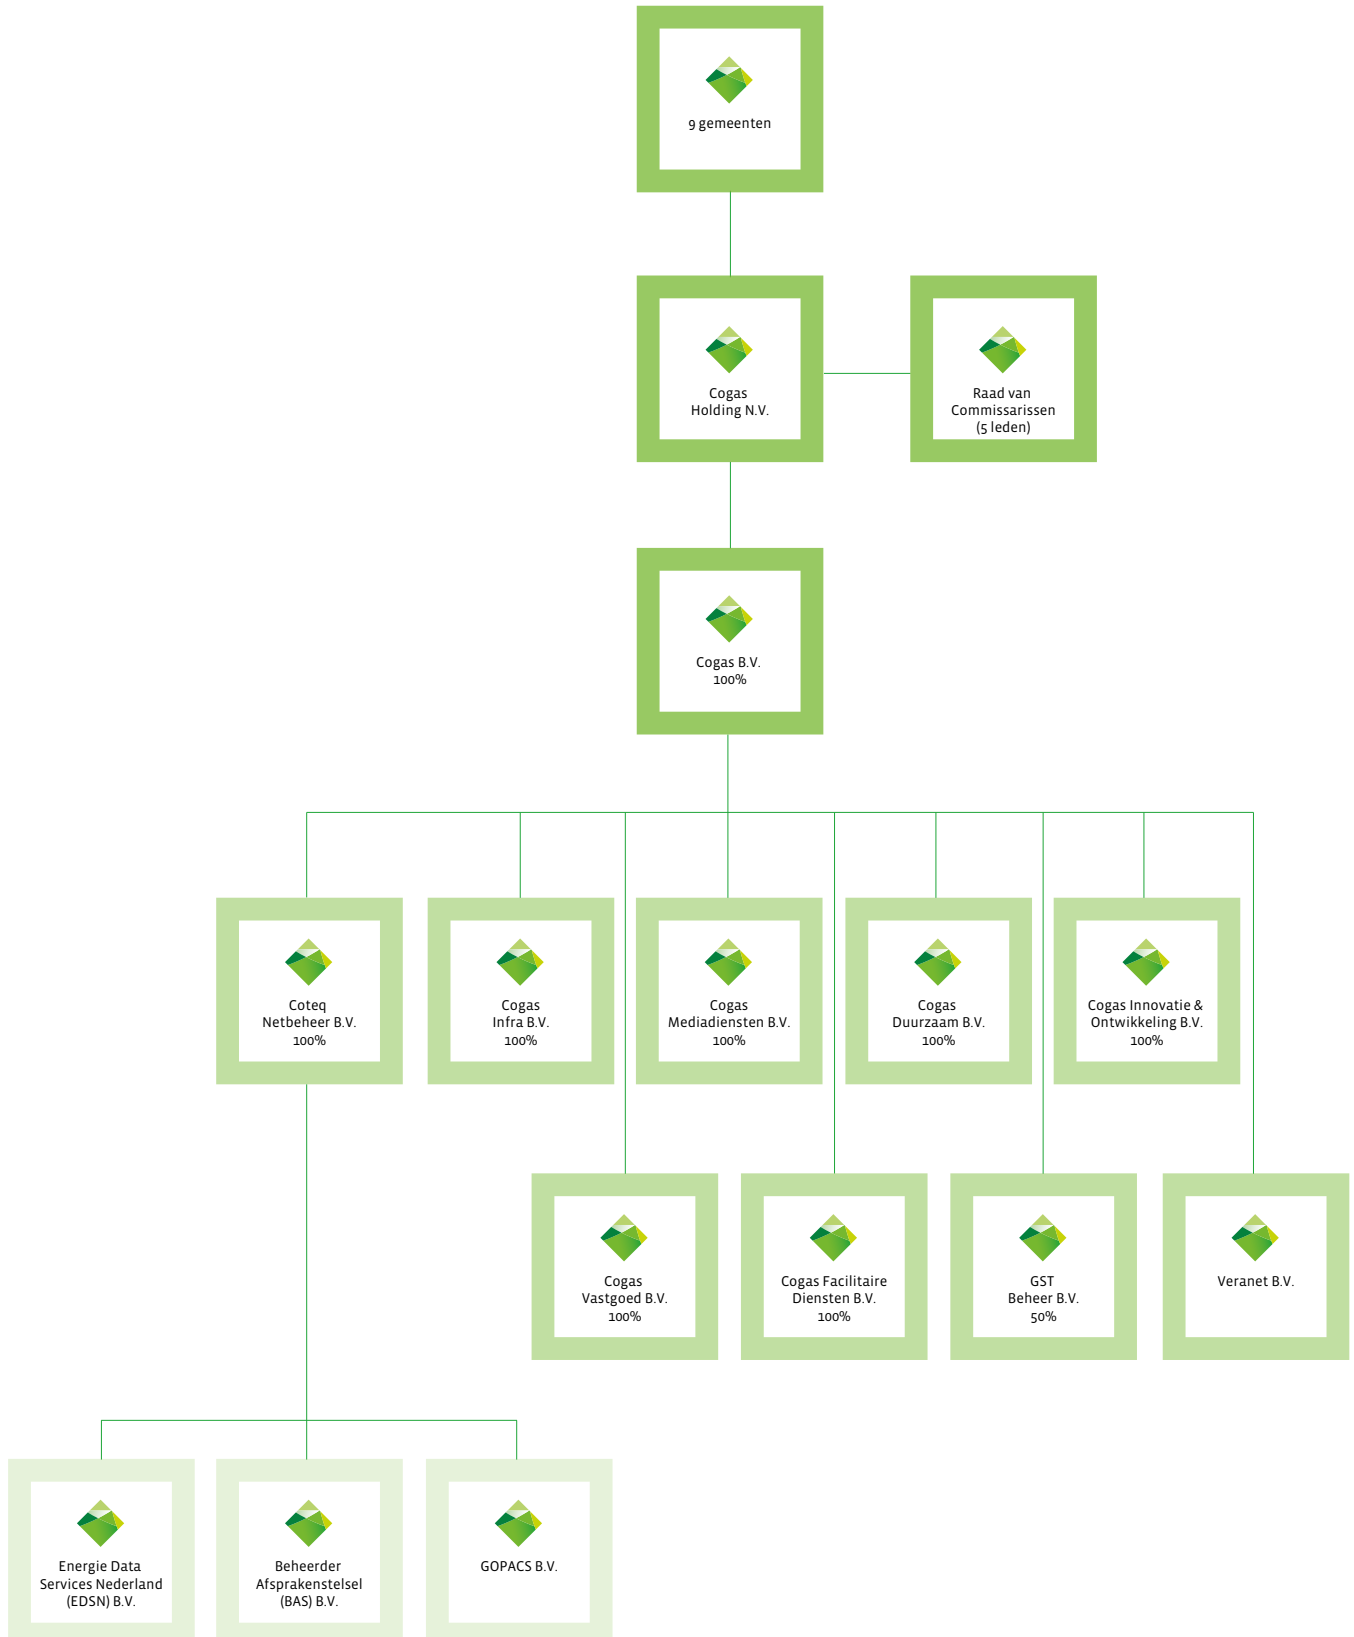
9 gemeenten

Cogas Holding N.V.

Raad van Commissarissen (5 leden)

Cogas B.V. 100%

Coteq Netbeheer B.V. 100%

Cogas Infra B.V. 100%

Cogas Mediadiensten B.V. 100%

Cogas Duurzaam B.V. 100%

Cogas Innovatie & Ontwikkeling B.V. 100%

Cogas Vastgoed B.V. 100%

Cogas Facilitaire Diensten B.V. 100%

GST Beheer B.V. 50%

Veranet B.V.

Energie Data Services Nederland (EDSN) B.V.

Beheerder Afsprakenstelsel (BAS) B.V.

GOPACS B.V.